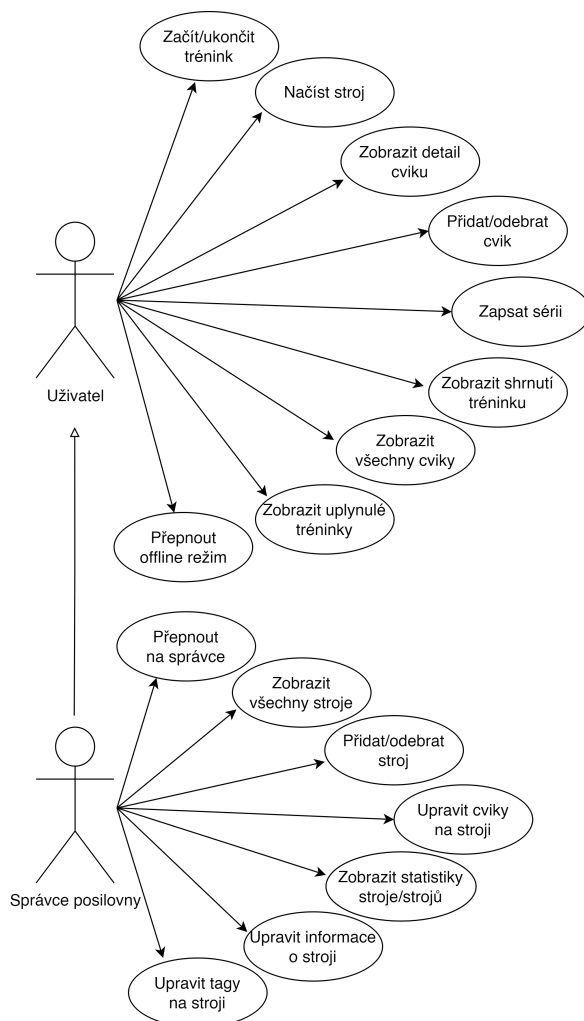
Začít/ukončit trénink

Načíst stroj

Zobrazit detail cviku

Přidat/odebrat cvik

Zapsat sérii

Zobrazit shrnutí tréninku

Zobrazit všechny cviky

Zobrazit uplynulé tréninky

Přepnout offline režim

Uživatel

Přepnout na správce

Zobrazit všechny stroje

Přidat/odebrat stroj

Upravit cviky na stroji

Zobrazit statistiky stroje/strojů

Upravit informace o stroji

Upravit tagy na stroji

Správce posilovny